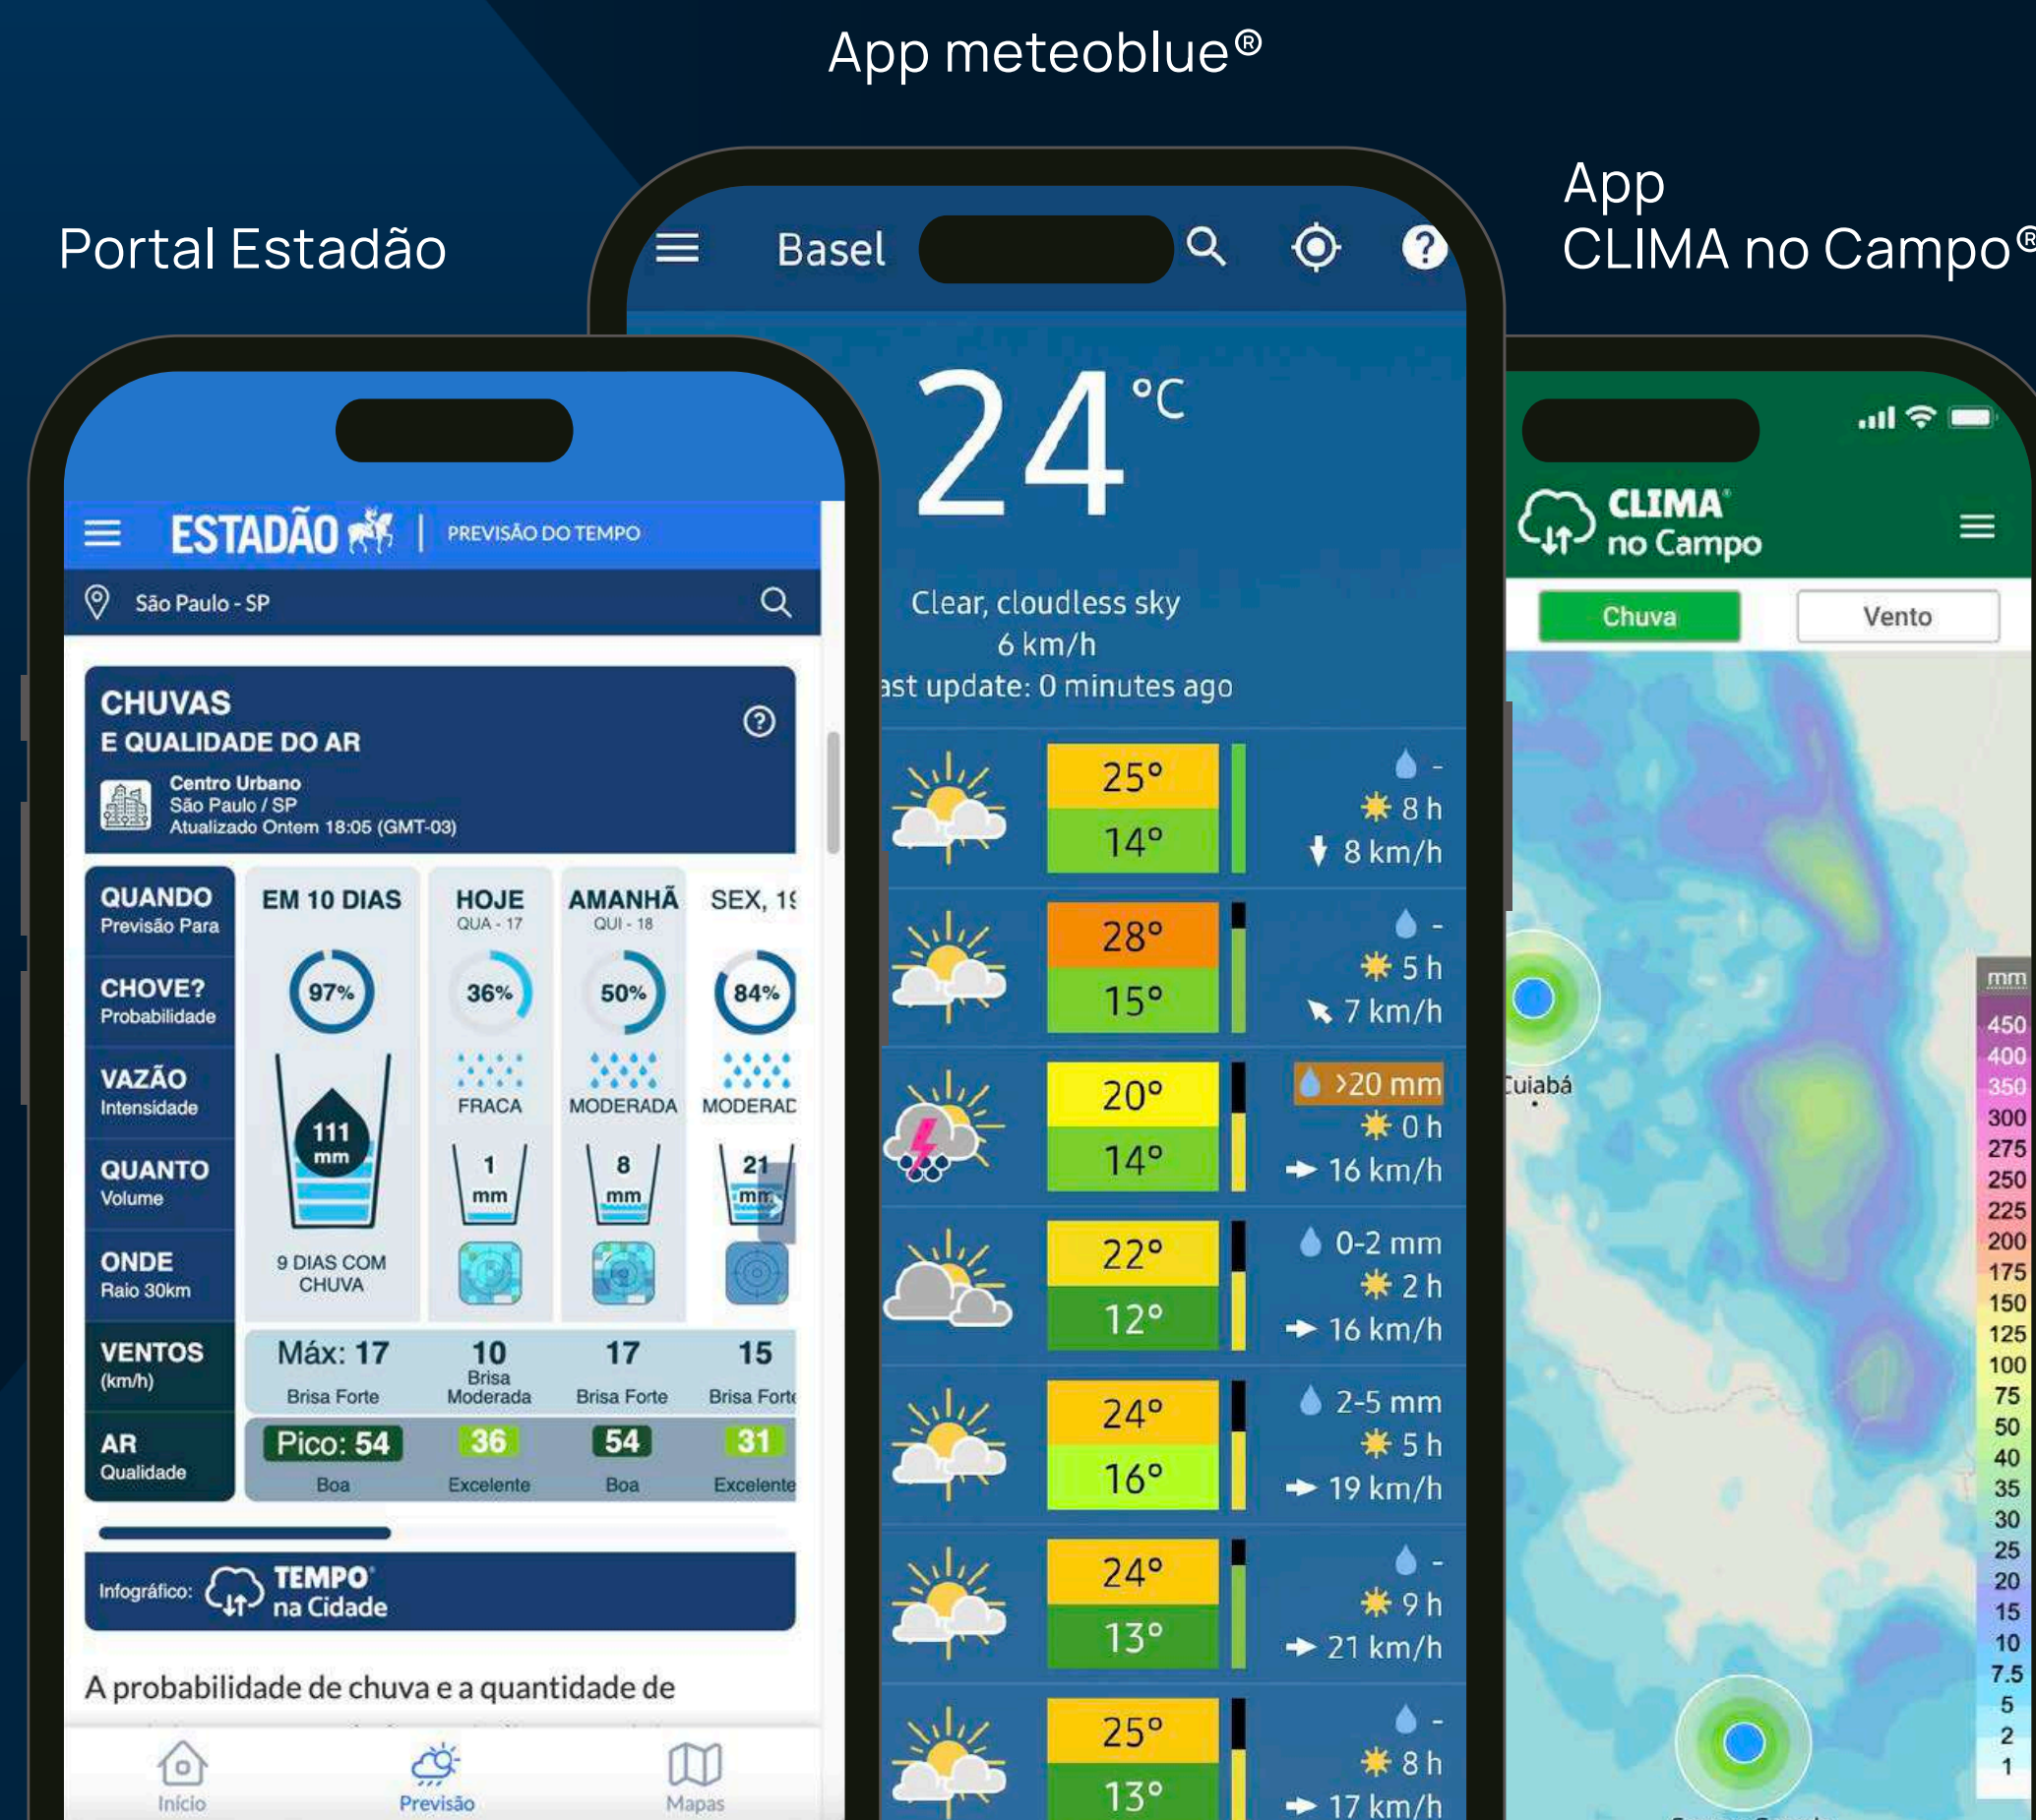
App meteoblue®

Portal Estadão

App
CLIMA no Campo®

ESTADÃO | PREVISÃO DO TEMPO

São Paulo - SP

CHUVAS
E QUALIDADE DO AR

Centro Urbano
São Paulo / SP
Atualizado Ontem 18:05 (GMT-03)

| QUANDO Previsão Para | EM 10 DIAS | HOJE QUA - 17 | AMANHÃ QUI - 18 | SEX, 1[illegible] |
|---|---|---|---|---|
| CHOVE? Probabilidade | 97% | 36% | 50% | 84% |
| VAZÃO Intensidade | | FRACA | MODERADA | MODERAD |
| QUANTO Volume | 111 mm | 1 mm | 8 mm | 21 mm |
| ONDE Raio 30km | 9 DIAS COM CHUVA | | | |
| VENTOS (km/h) | Máx: 17 Brisa Forte | 10 Brisa Moderada | 17 Brisa Forte | 15 Brisa Forte |
| AR Qualidade | Pico: 54 Boa | 36 Excelente | 54 Boa | 31 Excelente |

Infográfico: TEMPO na Cidade

A probabilidade de chuva e a quantidade de

Início Previsão Mapas

Basel

24 °C

Clear, cloudless sky
6 km/h
ast update: 0 minutes ago

25° 14° - 8 h 8 km/h
28° 15° - 5 h 7 km/h
20° 14° >20 mm 0 h 16 km/h
22° 12° 0-2 mm 2 h 16 km/h
24° 16° 2-5 mm 5 h 19 km/h
24° 13° - 9 h 21 km/h
25° 13° - 8 h 17 km/h

CLIMA no Campo

Chuva Vento

Cuiabá

mm 450 400 350 300 275 250 225 200 175 150 125 100 75 50 40 35 30 25 20 15 10 7.5 5 2 1